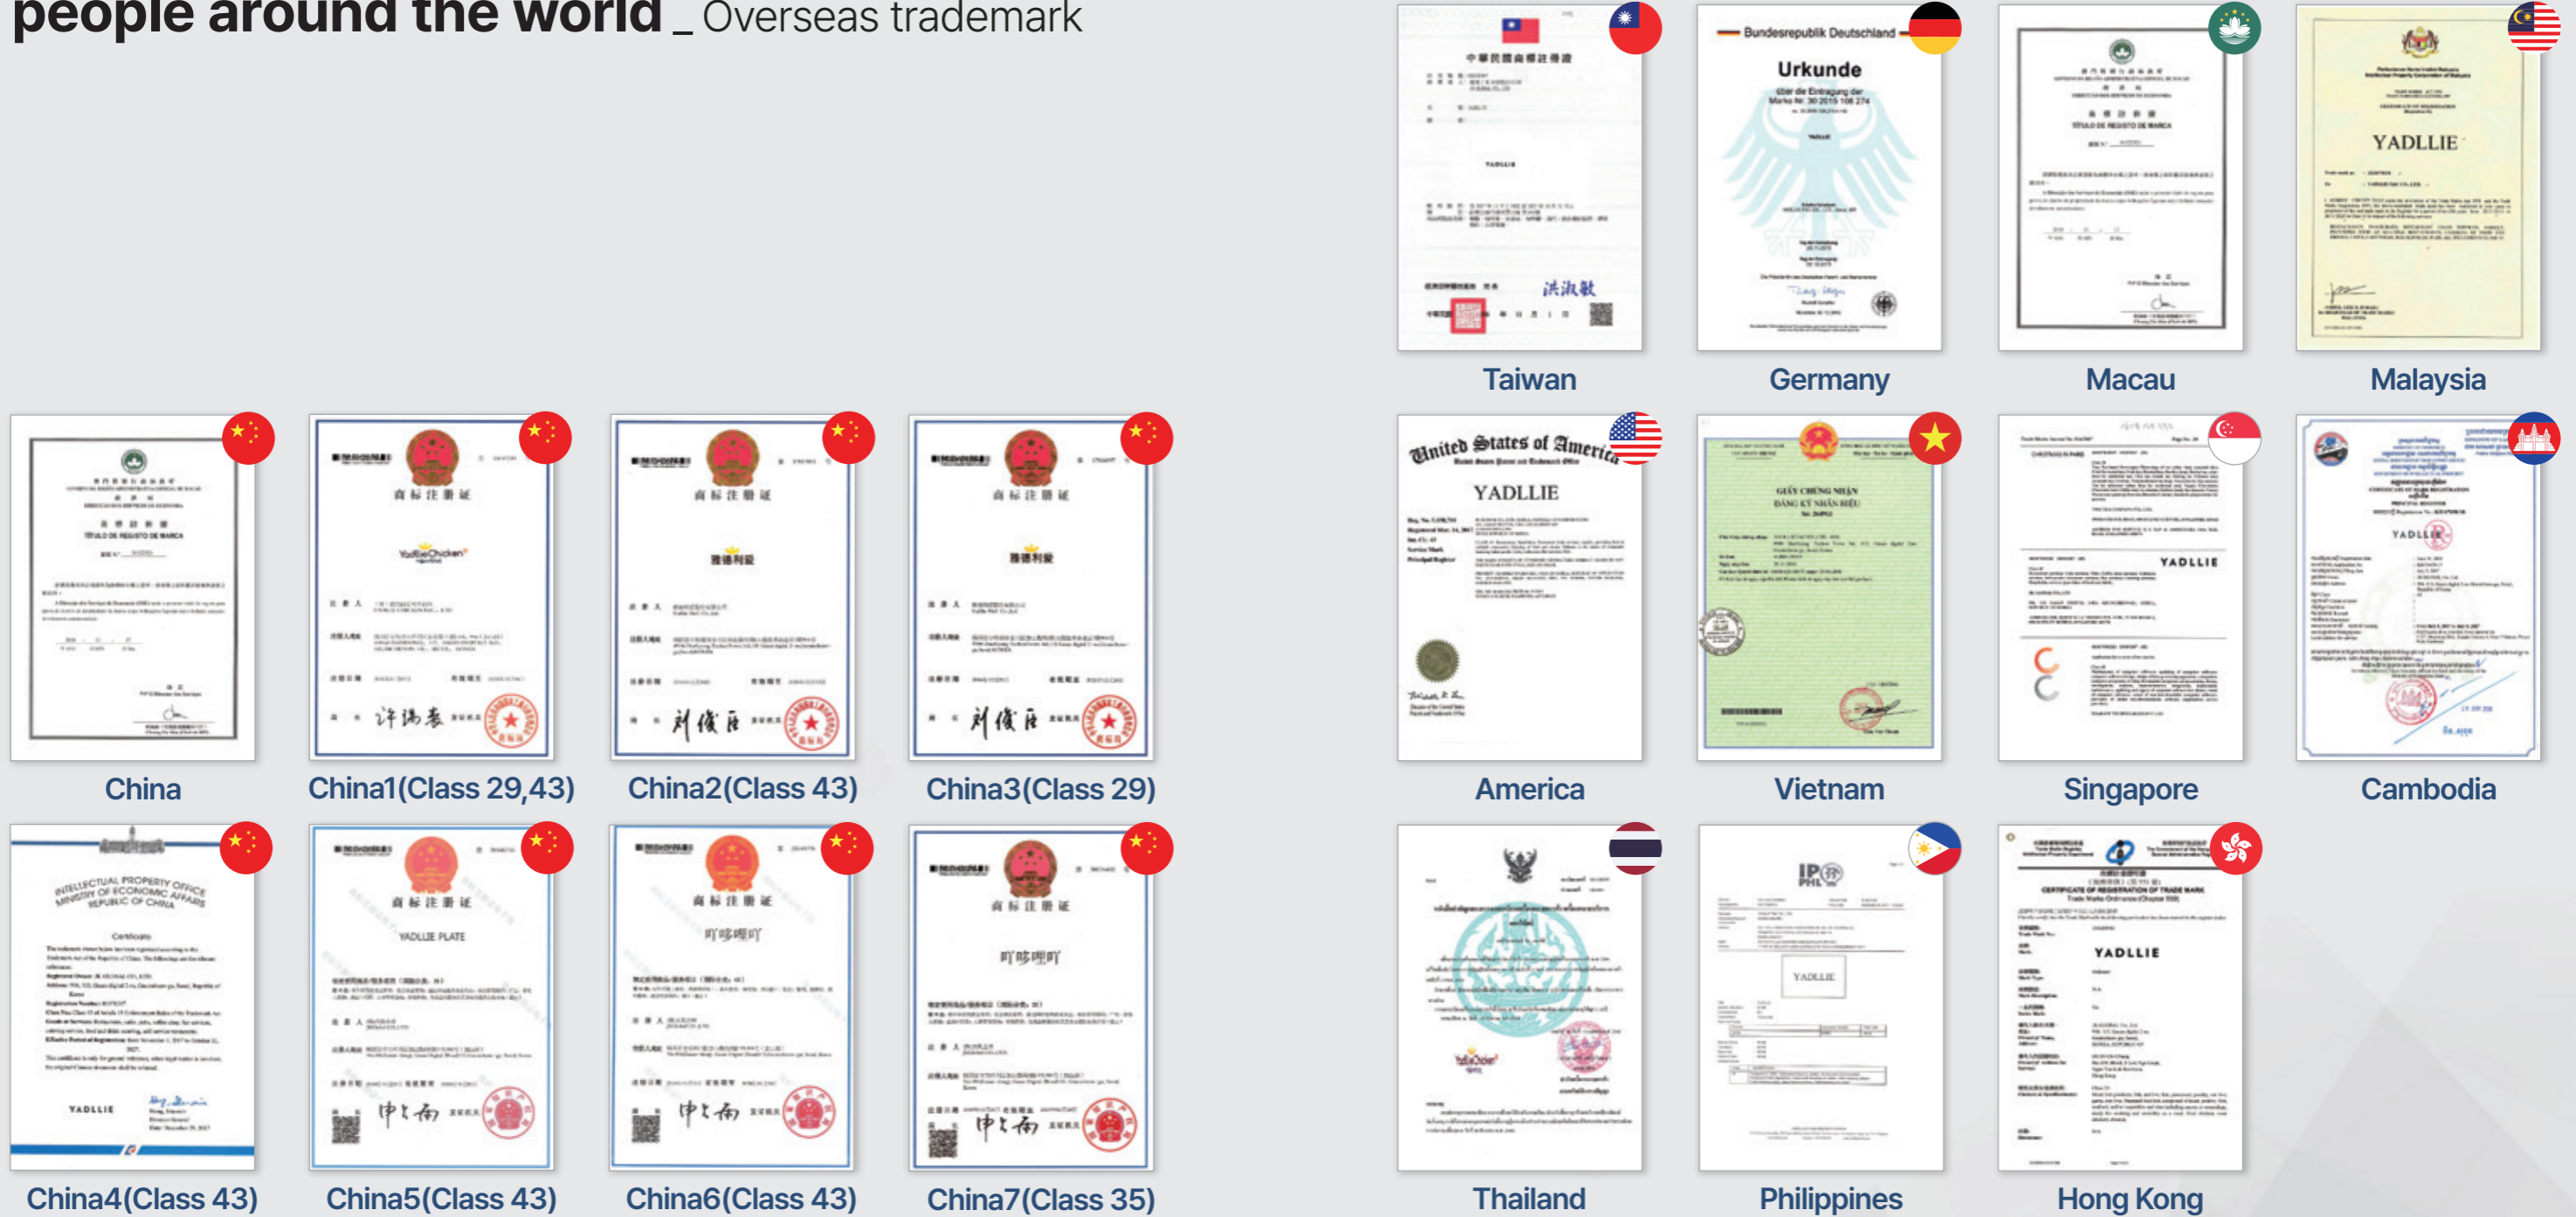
people around the world _ Overseas trademark

中華民國商標註冊證

YADLLIE

洪淑敏

Taiwan

Bundesrepublik Deutschland

Urkunde

über die Eintragung der Marke Nr. 30 2015 108 274

Germany

TÍTULO DE REGISTO DE MARCA

Macau

YADLLIE

Malaysia

TÍTULO DE REGISTO DE MARCA

China

商标注册证

YadllieChicken

China1(Class 29,43)

商标注册证

雅德利爱

China2(Class 43)

商标注册证

雅德利爱

China3(Class 29)

United States of America

United States Patent and Trademark Office

YADLLIE

America

GIẤY CHỨNG NHẬN ĐĂNG KÝ NHÃN HIỆU

Vietnam

YADLLIE

Singapore

YADLLIE

Cambodia

INTELLECTUAL PROPERTY OFFICE MINISTRY OF ECONOMIC AFFAIRS REPUBLIC OF CHINA

Certificate

YADLLIE

China4(Class 43)

商标注册证

YADLLIE PLATE

China5(Class 43)

商标注册证

吖哆喱吖

China6(Class 43)

商标注册证

吖哆喱吖

China7(Class 35)

Thailand

IP PHL

YADLLIE

Philippines

CERTIFICATE OF REGISTRATION OF TRADE MARK

Trade Marks Ordinance (Chapter 559)

YADLLIE

Hong Kong